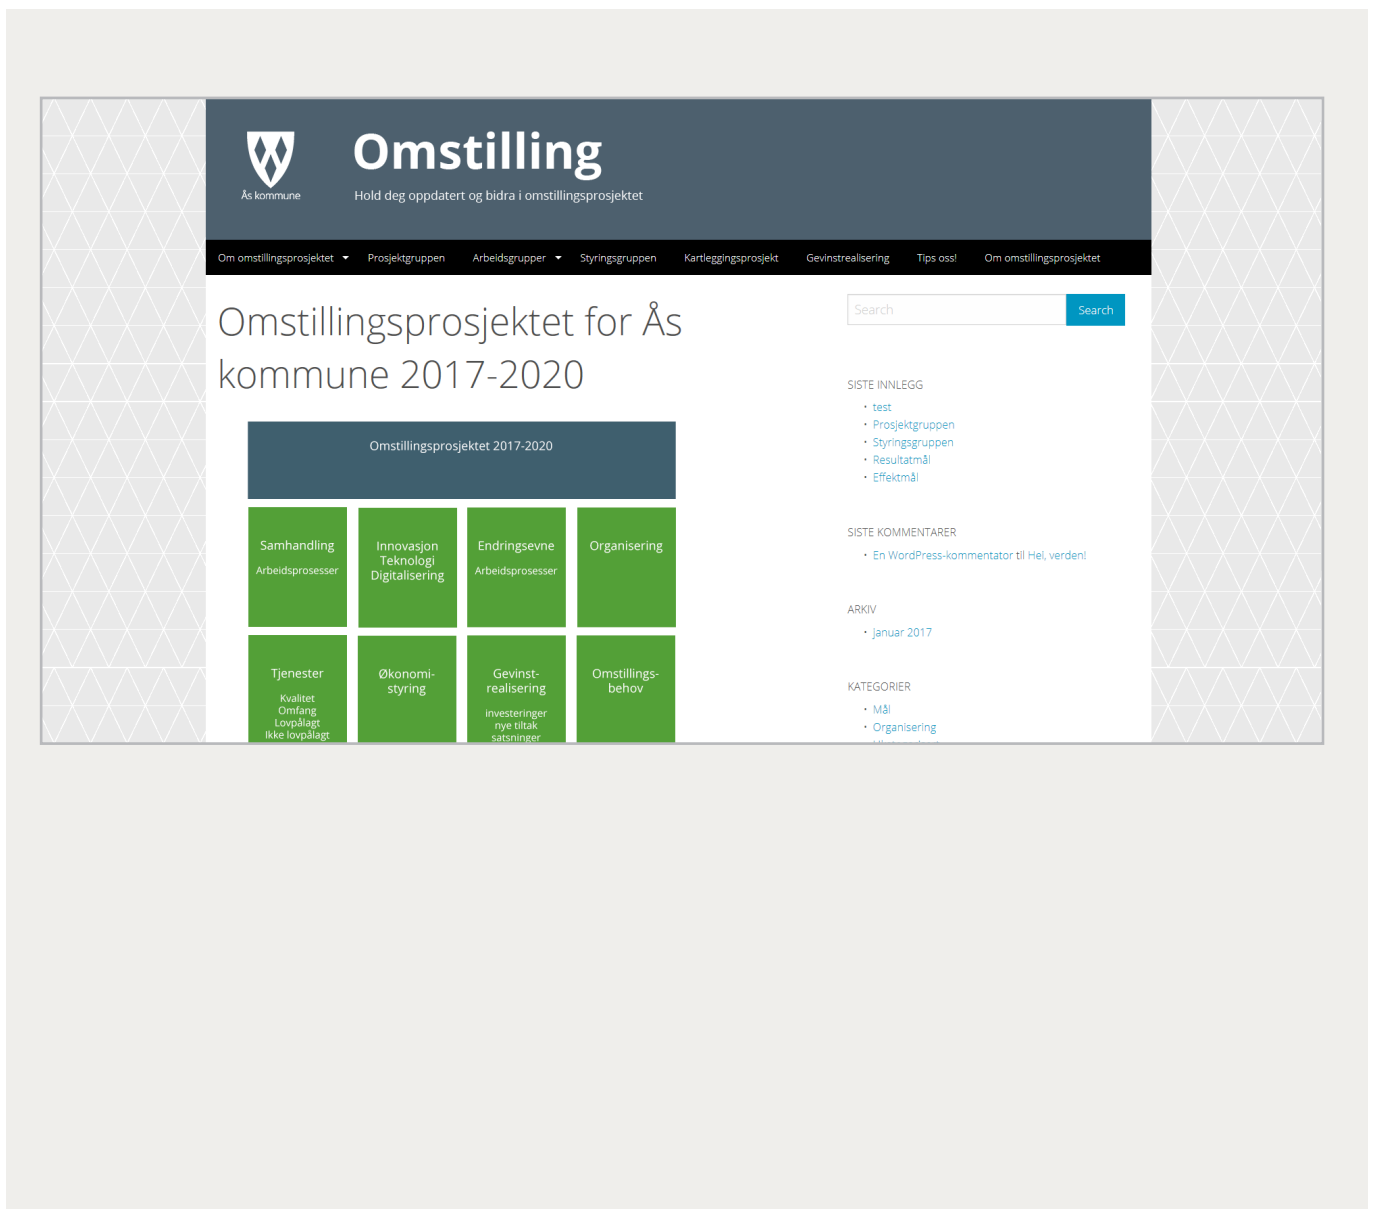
Ås kommune

Omstilling

Hold deg oppdatert og bidra i omstillingsprosjektet

Om omstillingsprosjektet Prosjektgruppen Arbeidsgrupper Styringsgruppen Kartleggingsprosjekt Gevinstrealisering Tips oss! Om omstillingsprosjektet

Omstillingsprosjektet for Ås kommune 2017-2020

Omstillingsprosjektet 2017-2020

Samhandling
Arbeidsprosesser

Innovasjon
Teknologi
Digitalisering

Endringsevne
Arbeidsprosesser

Organisering

Tjenester
Kvalitet
Omfang
Lovpålagt
Ikke lovpålagt

Økonomi-styring

Gevinst-realisering
investeringer
nye tiltak
satsninger

Omstillings-behov

Search

Search

SISTE INNLEGG
test
Prosjektgruppen
Styringsgruppen
Resultatmål
Effektmål

SISTE KOMMENTARER
En WordPress-kommentator til Hei, verden!

ARKIV
januar 2017

KATEGORIER
Mål
Organisering
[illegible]